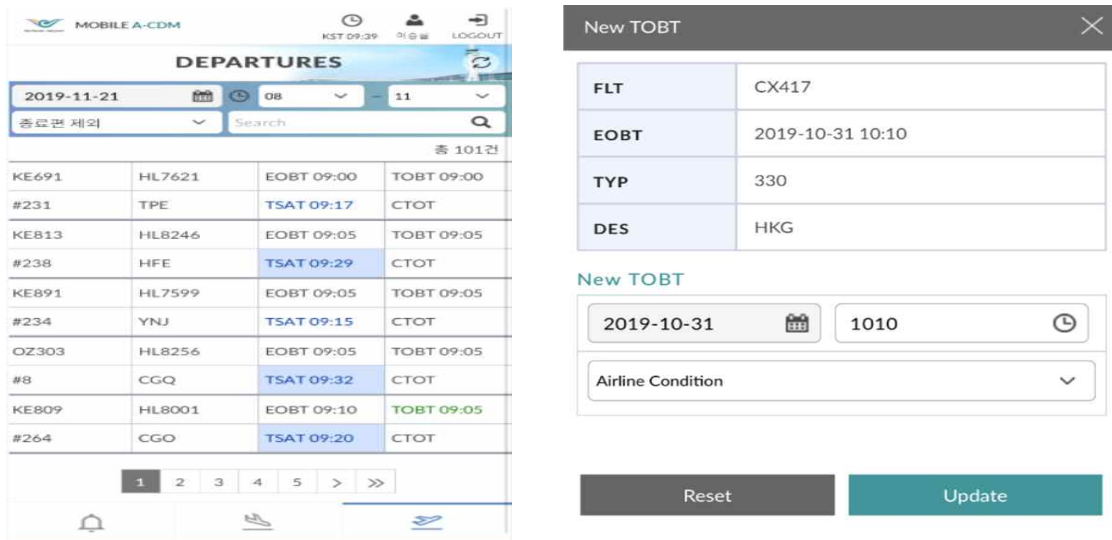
MOBILE A-CDM

KST 09:39 이승철 LOGOUT

DEPARTURES

2019-11-21 08 – 11

종료편 제외 Search

총 101건

| | | | |
|---|---|---|---|
| KE691 | HL7621 | EOBT 09:00 | TOBT 09:00 |
| #231 | TPE | TSAT 09:17 | CTOT |
| KE813 | HL8246 | EOBT 09:05 | TOBT 09:05 |
| #238 | HFE | TSAT 09:29 | CTOT |
| KE891 | HL7599 | EOBT 09:05 | TOBT 09:05 |
| #234 | YNJ | TSAT 09:15 | CTOT |
| OZ303 | HL8256 | EOBT 09:05 | TOBT 09:05 |
| #8 | CGQ | TSAT 09:32 | CTOT |
| KE809 | HL8001 | EOBT 09:10 | TOBT 09:05 |
| #264 | CGO | TSAT 09:20 | CTOT |

1 2 3 4 5 > >>

New TOBT

| | |
|---|---|
| FLT | CX417 |
| EOBT | 2019-10-31 10:10 |
| TYP | 330 |
| DES | HKG |

New TOBT

2019-10-31 1010

Airline Condition

Reset Update